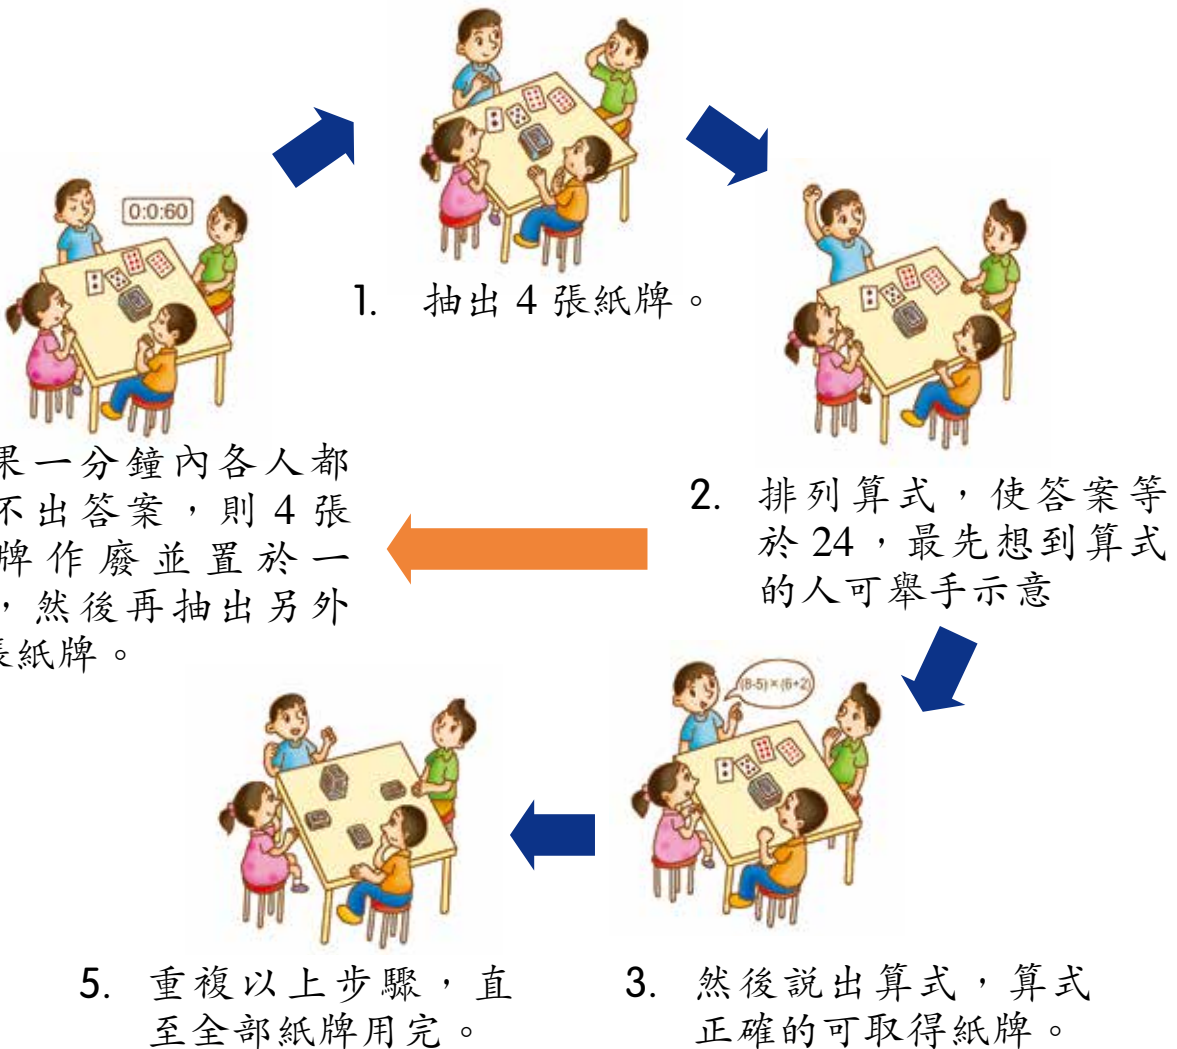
0:0:60

1. 抽出 4 張紙牌。

2. 排列算式，使答案等於 24，最先想到算式的人可舉手示意

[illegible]果一分鐘內各人都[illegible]不出答案，則 4 張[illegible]牌作廢並置於一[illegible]，然後再抽出另外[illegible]張紙牌。

(8-5) × (6+2)

3. 然後說出算式，算式正確的可取得紙牌。

5. 重複以上步驟，直至全部紙牌用完。